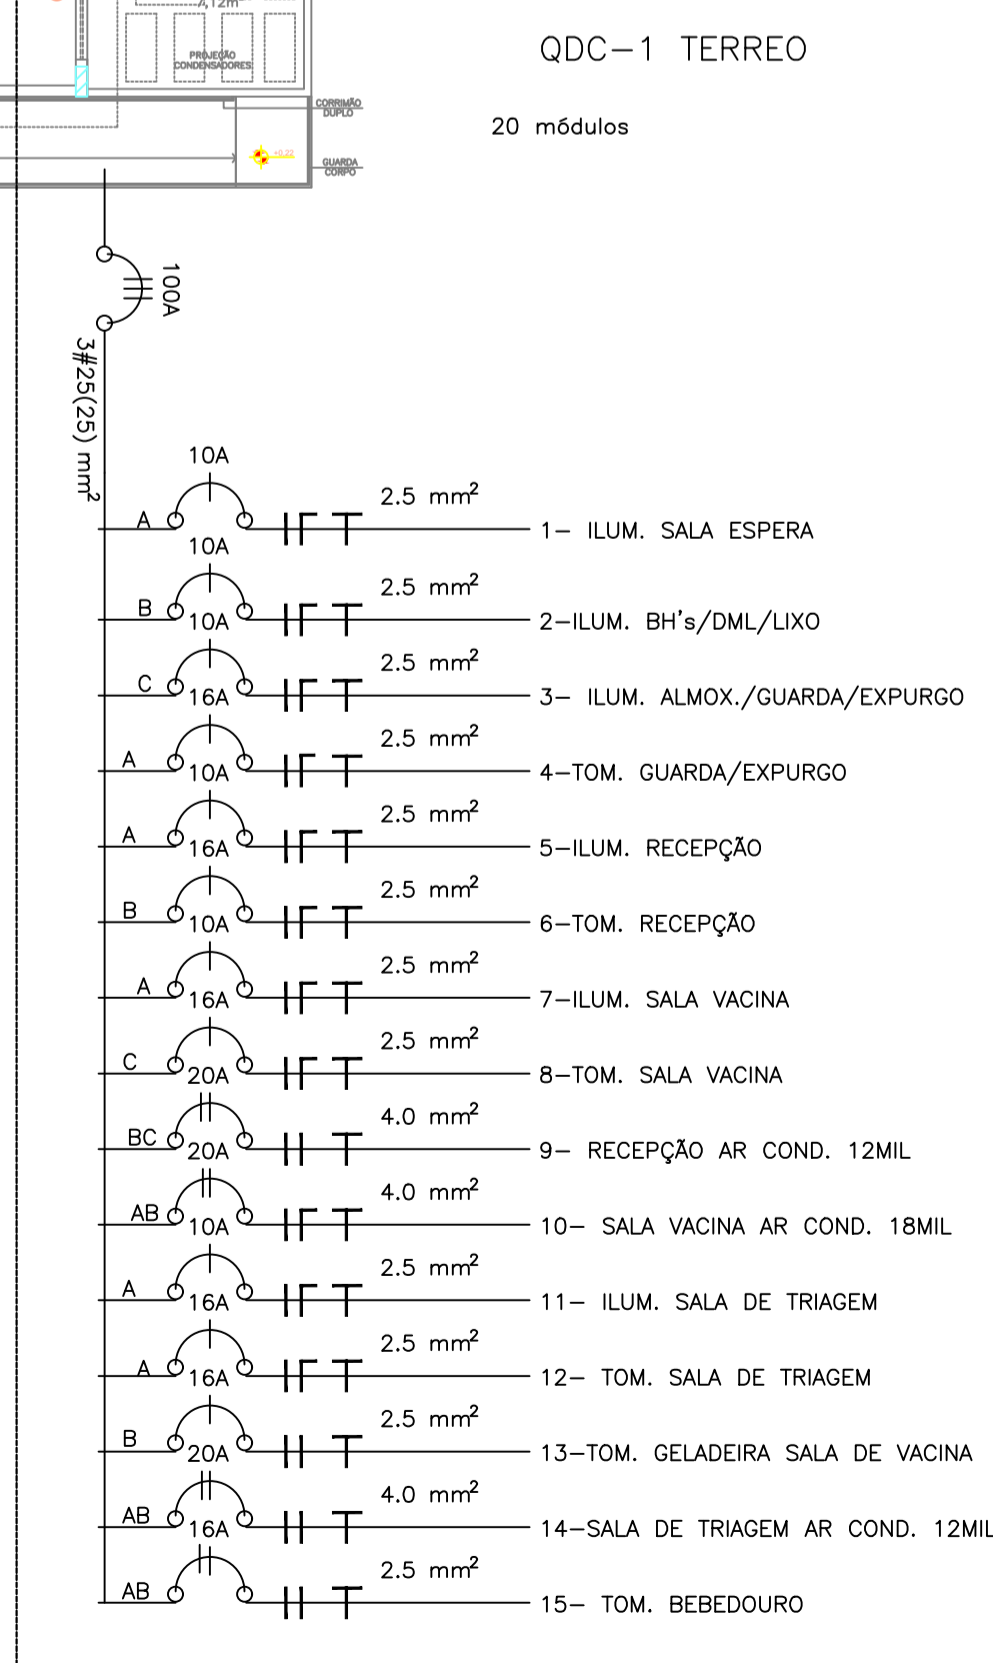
4,12m

PROJEÇÃO CONDENSADORES

CORRIMÃO DUPLO

+0,22

GUARDA CORPO

QDC-1 TERREO

20 módulos

100A

3#25(25) mm$^2$

10A
A
2.5 mm$^2$
1- ILUM. SALA ESPERA

10A
B
10A
2.5 mm$^2$
2-ILUM. BH's/DML/LIXO

C
16A
2.5 mm$^2$
3- ILUM. ALMOX./GUARDA/EXPURGO

A
10A
2.5 mm$^2$
4-TOM. GUARDA/EXPURGO

A
16A
2.5 mm$^2$
5-ILUM. RECEPÇÃO

B
10A
2.5 mm$^2$
6-TOM. RECEPÇÃO

A
16A
2.5 mm$^2$
7-ILUM. SALA VACINA

C
20A
2.5 mm$^2$
8-TOM. SALA VACINA

BC
20A
4.0 mm$^2$
9- RECEPÇÃO AR COND. 12MIL

AB
10A
4.0 mm$^2$
10- SALA VACINA AR COND. 18MIL

A
16A
2.5 mm$^2$
11- ILUM. SALA DE TRIAGEM

A
16A
2.5 mm$^2$
12- TOM. SALA DE TRIAGEM

B
20A
2.5 mm$^2$
13-TOM. GELADEIRA SALA DE VACINA

AB
16A
4.0 mm$^2$
14-SALA DE TRIAGEM AR COND. 12MIL

AB
2.5 mm$^2$
15- TOM. BEBEDOURO